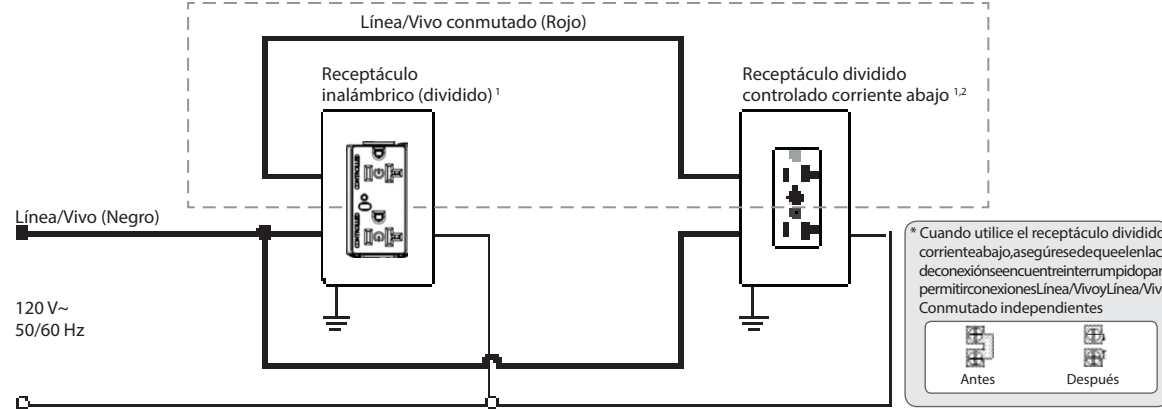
Línea/Vivo conmutado (Rojo)

Receptáculo inalámbrico (dividido) $^{1}$

Receptáculo dividido controlado corriente abajo $^{1,2}$

Línea/Vivo (Negro)

120 V~
50/60 Hz

* Cuando utilice el receptáculo dividido corrienteabajo,asegúresedequeelenlac deconexiónseencuentreinterrumpidopar permitirconexionesLínea/VivoyLínea/Viv Conmutado independientes

Antes
Después